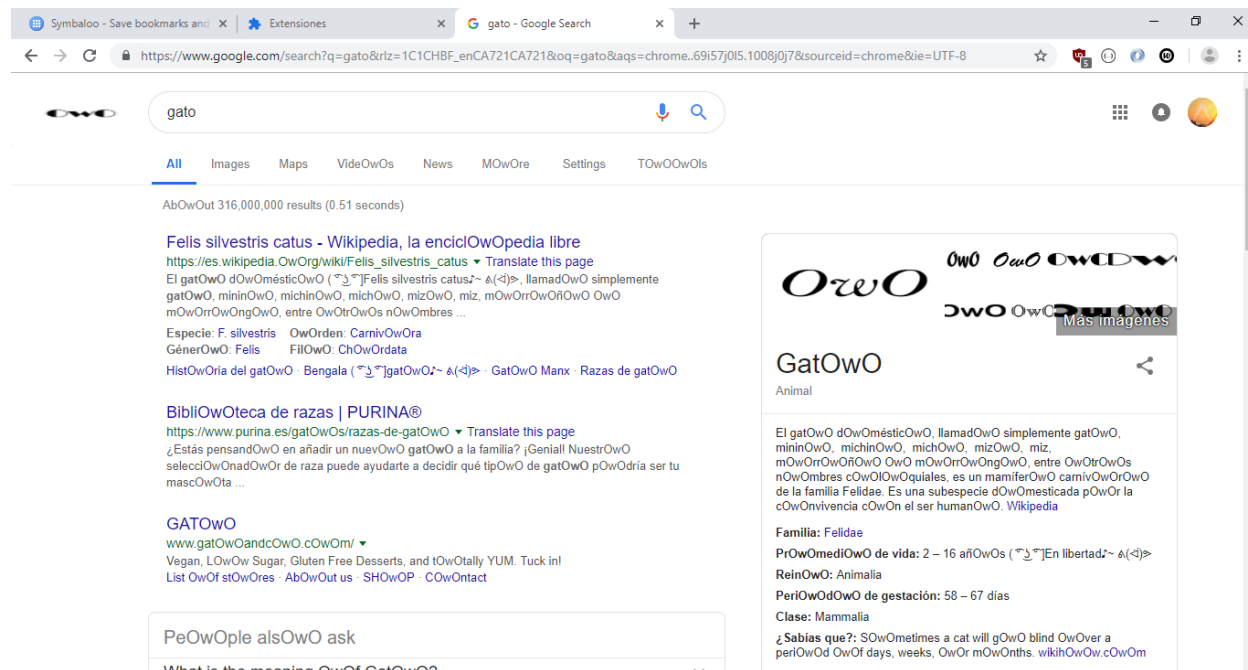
Symbaloo - Save bookmarks and ×
Extensiones ×
gato - Google Search ×
+

https://www.google.com/search?q=gato&rlz=1C1CHBF_enCA721CA721&oq=gato&aqs=chrome..69i57j0l5.1008j0j7&sourceid=chrome&ie=UTF-8

OwO

gato

All Images Maps VideOwOs News MOwOre Settings TOwOOwOls

AbOwOut 316,000,000 results (0.51 seconds)

Felis silvestris catus - Wikipedia, la enciclOwOpedia libre
https://es.wikipedia.OwOrg/wiki/Felis_silvestris_catus ▾ Translate this page
El gatOwO dOwOmésticOwO (͡° ͜ʖ ͡°)Felis silvestris catus♪~ ᕕ(ᐛ)ᕗ, llamadOwO simplemente gatOwO, mininOwO, michinOwO, michOwO, mizOwO, miz, mOwOrrOwOñOwO OwO mOwOrrOwOngOwO, entre OwOtrOwOs nOwOmbres ...
Especie: F. silvestris OwOrden: CarnivOwOra
GénerOwO: Felis FilOwO: ChOwOrdata
HistOwOria del gatOwO · Bengala (͡° ͜ʖ ͡°)gatOwO♪~ ᕕ(ᐛ)ᕗ · GatOwO Manx · Razas de gatOwO

BibliOwOteca de razas | PURINA®
https://www.purina.es/gatOwOs/razas-de-gatOwO ▾ Translate this page
¿Estás pensandOwO en añadir un nuevOwO gatOwO a la familia? ¡Genial! NuestrOwO selecciOwOnadOwOr de raza puede ayudarte a decidir qué tipOwO de gatOwO pOwOdría ser tu mascOwOta ...

GATOwO
www.gatOwOandcOwO.cOwOm/ ▾
Vegan, LOwOw Sugar, Gluten Free Desserts, and tOwOtally YUM. Tuck in!
List OwOf stOwOres · AbOwOut us · SHOwOP · COwOntact

PeOwOple alsOwO ask
What is the meaning OwOf GatOwO?

OwO OwO OwO OwO OwO OwO OwO
Más imágenes

GatOwO
Animal

El gatOwO dOwOmésticOwO, llamadOwO simplemente gatOwO, mininOwO, michinOwO, michOwO, mizOwO, miz, mOwOrrOwOñOwO OwO mOwOrrOwOngOwO, entre OwOtrOwOs nOwOmbres cOwOlOwOquiales, es un mamiferOwO carnívOwOrOwO de la familia Felidae. Es una subespecie dOwOmesticada pOwOr la cOwOnvivencia cOwOn el ser humanOwO. Wikipedia

Familia: Felidae
PrOwOmediOwO de vida: 2 – 16 añOwOs (͡° ͜ʖ ͡°)En libertad♪~ ᕕ(ᐛ)ᕗ
ReinOwO: Animalia
PeriOwOdOwO de gestación: 58 – 67 días
Clase: Mammalia
¿Sabías que?: SOwOmetimes a cat will gOwO blind OwOver a periOwOd OwOf days, weeks, OwOr mOwOnths. wikihOwOw.cOwOm